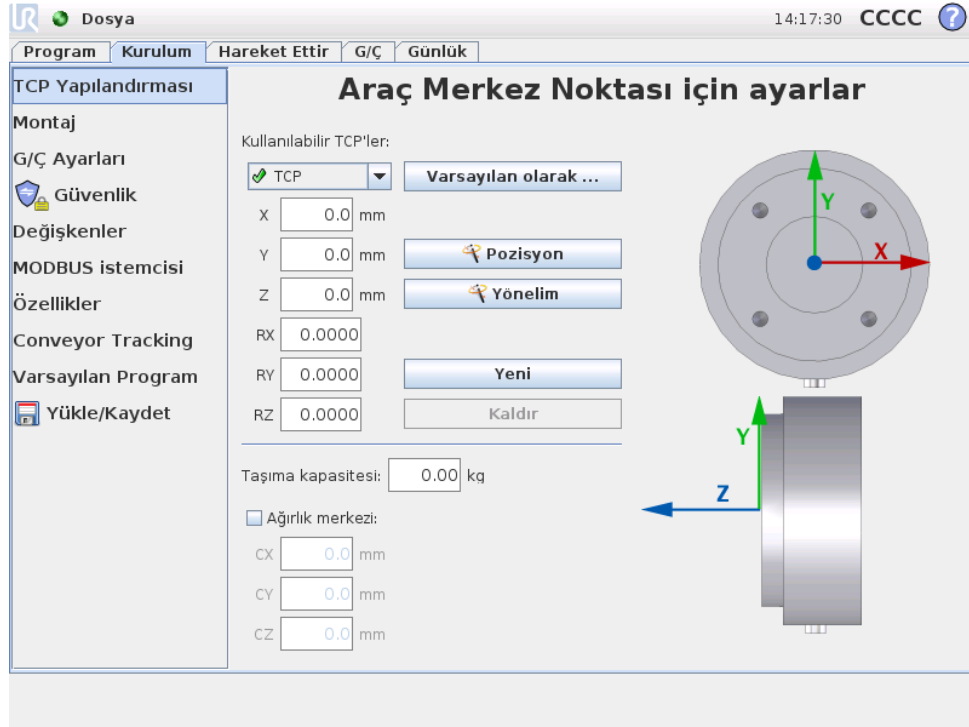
Dosya 14:17:30 CCCC ?

Program | Kurulum | Hareket Ettir | G/Ç | Günlük

TCP Yapılandırması
Montaj
G/Ç Ayarları
Güvenlik
Değişkenler
MODBUS istemcisi
Özellikler
Conveyor Tracking
Varsayılan Program
Yükle/Kaydet

Araç Merkez Noktası için ayarlar

Kullanılabilir TCP'ler:
TCP
Varsayılan olarak ...
X 0.0 mm
Y 0.0 mm
Pozisyon
Z 0.0 mm
Yönelim
RX 0.0000
RY 0.0000
Yeni
RZ 0.0000
Kaldır

Taşıma kapasitesi: 0.00 kg

Ağırlık merkezi:
CX 0.0 mm
CY 0.0 mm
CZ 0.0 mm

Y
X
Y
Z